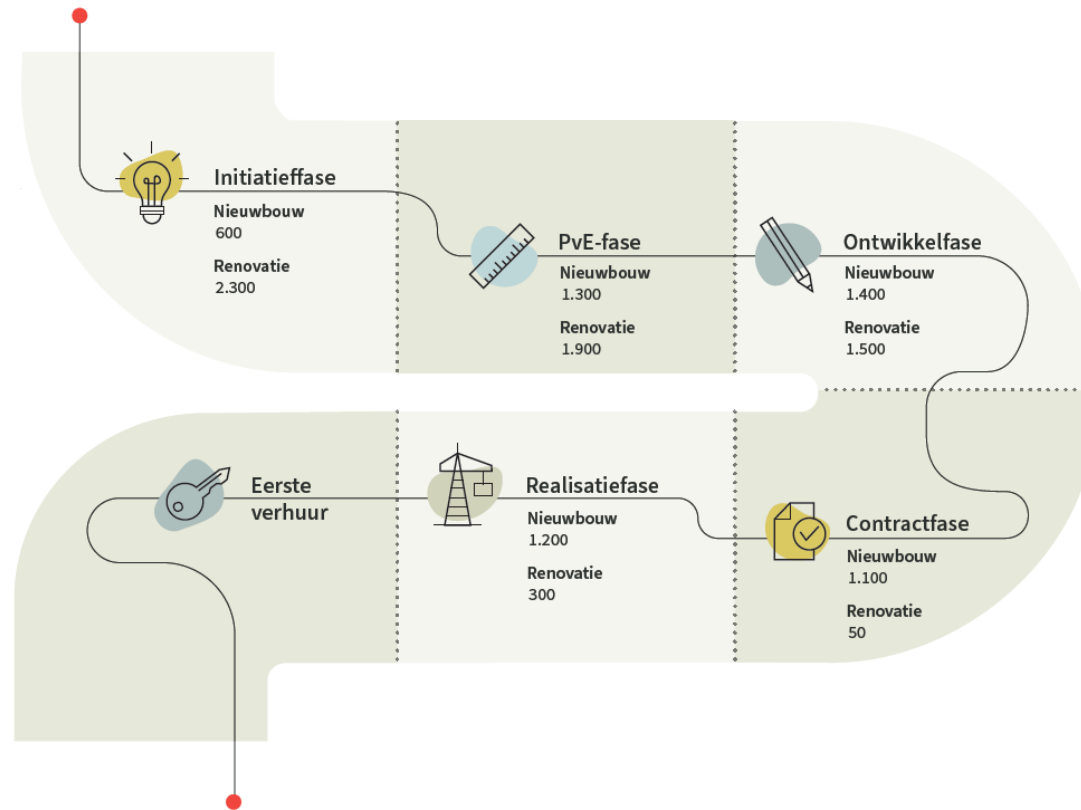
Initiatieffase
Nieuwbouw
600
Renovatie
2.300

PvE-fase
Nieuwbouw
1.300
Renovatie
1.900

Ontwikkelfase
Nieuwbouw
1.400
Renovatie
1.500

Contractfase
Nieuwbouw
1.100
Renovatie
50

Realisatiefase
Nieuwbouw
1.200
Renovatie
300

Eerste verhuur